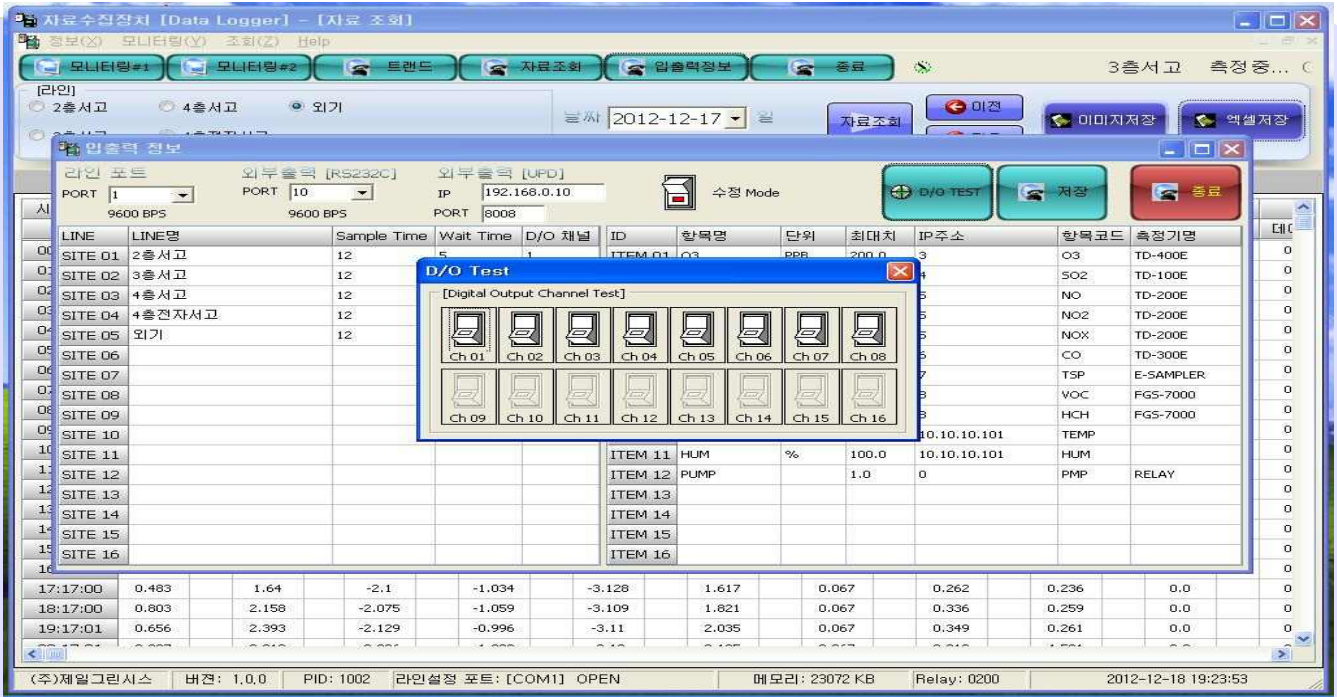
자료수집장치 [Data Logger] - [자료 조회]
정보(X) 모니터링(Y) 조회(Z) Help
모니터링#1 모니터링#2 트랜드 자료조회 입출력정보 종료
3층서고 측정중...
[라인]
2층서고 4층서고 외기
날짜 2012-12-17 일
자료조회
이전
이미지저장 엑셀저장

입출력 정보
라인 포트
PORT 1
9600 BPS
외부출력 [RS232C]
PORT 10
9600 BPS
외부출력 [UPD]
IP 192.168.0.10
PORT 8008
수정 Mode
D/O TEST
저장
종료

| LINE | LINE명 | Sample Time | Wait Time | D/O 채널 | ID | 항목명 | 단위 | 최대치 | IP주소 | 항목코드 | 측정기명 |
|---|---|---|---|---|---|---|---|---|---|---|---|
| SITE 01 | 2층서고 | 12 | 5 | 1 | ITEM 01 | O3 | PPB | 200.0 | 3 | O3 | TD-400E |
| SITE 02 | 3층서고 | 12 | | | | | | | 4 | SO2 | TD-100E |
| SITE 03 | 4층서고 | 12 | | | | | | | 5 | NO | TD-200E |
| SITE 04 | 4층전자서고 | 12 | | | | | | | 5 | NO2 | TD-200E |
| SITE 05 | 외기 | 12 | | | | | | | 5 | NOX | TD-200E |
| SITE 06 | | | | | | | | | 5 | CO | TD-300E |
| SITE 07 | | | | | | | | | 7 | TSP | E-SAMPLER |
| SITE 08 | | | | | | | | | 8 | VOC | FGS-7000 |
| SITE 09 | | | | | | | | | 8 | HCH | FGS-7000 |
| SITE 10 | | | | | | | | | 10.10.10.101 | TEMP | |
| SITE 11 | | | | | ITEM 11 | HUM | % | 100.0 | 10.10.10.101 | HUM | |
| SITE 12 | | | | | ITEM 12 | PUMP | | 1.0 | 0 | PMP | RELAY |
| SITE 13 | | | | | ITEM 13 | | | | | | |
| SITE 14 | | | | | ITEM 14 | | | | | | |
| SITE 15 | | | | | ITEM 15 | | | | | | |
| SITE 16 | | | | | ITEM 16 | | | | | | |

D/O Test
[Digital Output Channel Test]
Ch 01 Ch 02 Ch 03 Ch 04 Ch 05 Ch 06 Ch 07 Ch 08
Ch 09 Ch 10 Ch 11 Ch 12 Ch 13 Ch 14 Ch 15 Ch 16

| 17:17:00 | 0.483 | 1.64 | -2.1 | -1.034 | -3.128 | 1.617 | 0.067 | 0.262 | 0.236 | 0.0 | 0 |
|---|---|---|---|---|---|---|---|---|---|---|---|
| 18:17:00 | 0.803 | 2.158 | -2.075 | -1.059 | -3.109 | 1.821 | 0.067 | 0.336 | 0.259 | 0.0 | 0 |
| 19:17:01 | 0.656 | 2.393 | -2.129 | -0.996 | -3.11 | 2.035 | 0.067 | 0.349 | 0.261 | 0.0 | 0 |

(주)제일그린시스 | 버전: 1.0.0 | PID: 1002 | 라인설정 포트: [COM1] OPEN | 메모리: 23072 KB | Relay: 0200 | 2012-12-18 19:23:53